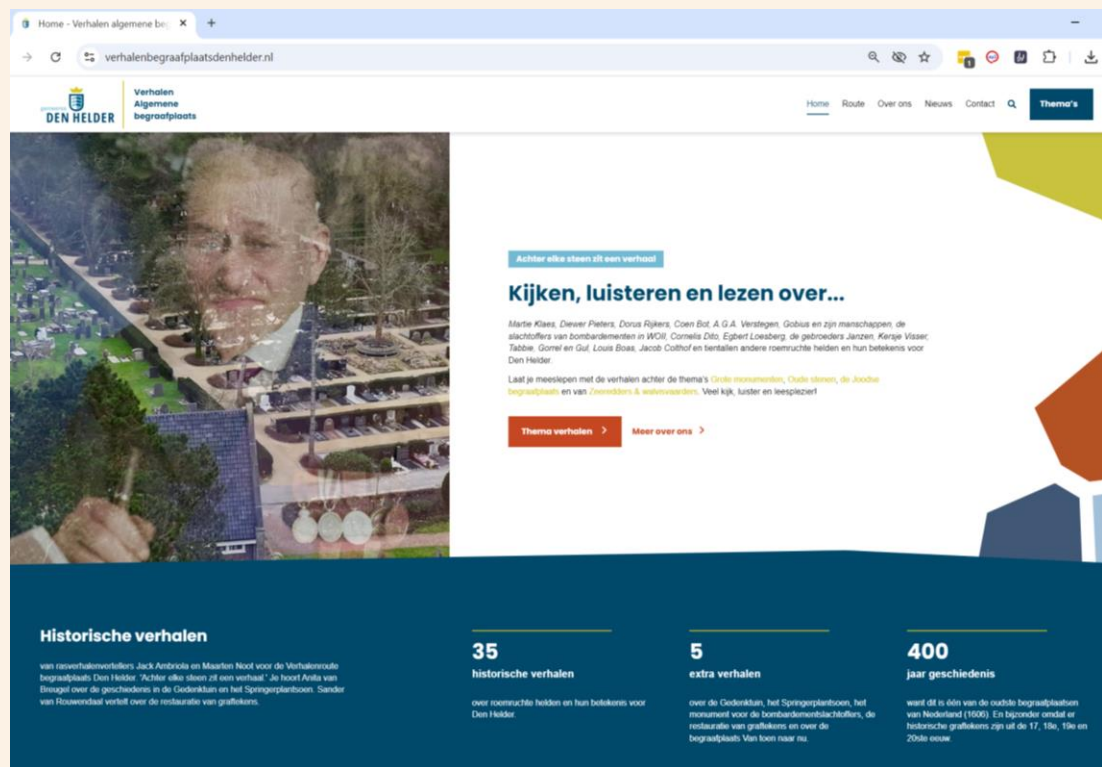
Home - Verhalen algemene be ×
+
verhalenbegraafplaatsdenhelder.nl

gemeente DEN HELDER
Verhalen Algemene begraafplaats

Home Route Over ons Nieuws Contact
Thema's

Achter elke steen zit een verhaal

Kijken, luisteren en lezen over...

Martie Klaes, Diewer Pieters, Dorus Rijkers, Coen Bot, A.G.A. Verstegen, Gobius en zijn manschappen, de slachtoffers van bombardementen in WOII, Cornelis Dito, Egbert Loesberg, de gebroeders Janzen, Kersje Visser, Tabbie, Gorrel en Gul, Louis Boas, Jacob Colthof en tientallen andere roemruchte helden en hun betekenis voor Den Helder.

Laat je meeslepen met de verhalen achter de thema's Grote monumenten, Oude stenen, de Joodse begraafplaats en van Zeeredders & walvisvaarders. Veel kijk, luister en leesplezier!

Thema verhalen >
Meer over ons >

Historische verhalen

van rasverhalenvertellers Jack Ambriola en Maarten Nool voor de Verhalenroute begraafplaats Den Helder. "Achter elke steen zit een verhaal." Je hoort Anita van Breugel over de geschiedenis in de Gedenktuin en het Springerplantsoen. Sander van Rouwendaal vertelt over de restauratie van grafiekens.

35
historische verhalen
over roemruchte helden en hun betekenis voor Den Helder.

5
extra verhalen
over de Gedenktuin, het Springerplantsoen, het monument voor de bombardementslachtoffers, de restauratie van grafiekens en over de begraafplaats Van toen naar nu.

400
jaar geschiedenis
want dit is één van de oudste begraafplaatsen van Nederland (1606). En bijzonder omdat er historische grafiekens zijn uit de 17, 18e, 19e en 20ste eeuw.